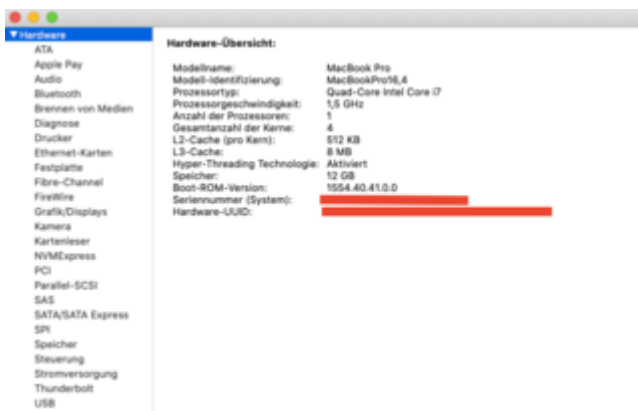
▼Hardware
ATA
Apple Pay
Audio
Bluetooth
Brennen von Medien
Diagnose
Drucker
Ethernet-Karten
Festplatte
Fibre-Channel
FireWire
Grafik/Displays
Kamera
Kartenleser
NVMExpress
PCI
Parallel-SCSI
SAS
SATA/SATA Express
SPI
Speicher
Steuerung
Stromversorgung
Thunderbolt
USB

Hardware-Übersicht:

| | |
|---|---|
| Modellname: | MacBook Pro |
| Modell-Identifizierung: | MacBookPro16,4 |
| Prozessortyp: | Quad-Core Intel Core i7 |
| Prozessorgeschwindigkeit: | 1,5 GHz |
| Anzahl der Prozessoren: | 1 |
| Gesamtanzahl der Kerne: | 4 |
| L2-Cache (pro Kern): | 512 KB |
| L3-Cache: | 8 MB |
| Hyper-Threading Technologie: | Aktiviert |
| Speicher: | 12 GB |
| Boot-ROM-Version: | 1554.40.41.0.0 |
| Seriennummer (System): | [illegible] |
| Hardware-UUID: | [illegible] |